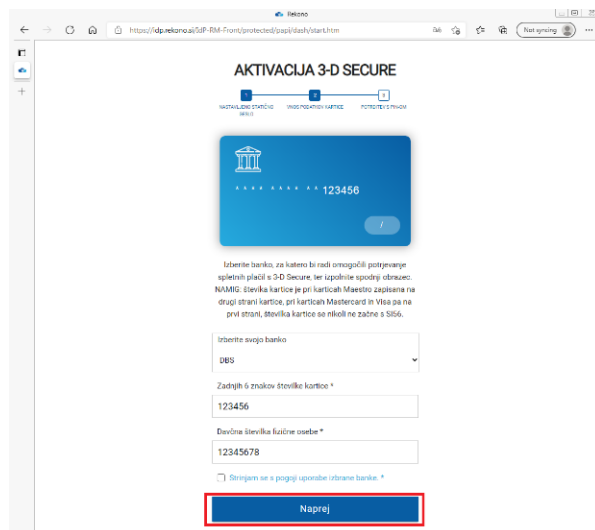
Rekono

https://idp.rekono.si/IdP-RM-Front/protected/papi/dash/start.htm

Not syncing

AKTIVACIJA 3-D SECURE

1 NASTAVLJENO STATIČNO GESLO
2 VNOS PODATKOV KARTICE
3 POTRDITEV S PINOM

* * * *  * * * *  * * 123456

/

Izberite banko, za katero bi radi omogočili potrjevanje spletnih plačil s 3-D Secure, ter izpolnite spodnji obrazec. NAMIG: številka kartice je pri karticah Maestro zapisana na drugi strani kartice, pri karticah Mastercard in Visa pa na prvi strani, številka kartice se nikoli ne začne s SI56.

Izberite svojo banko
DBS

Zadnjih 6 znakov številke kartice *
123456

Davčna številka fizične osebe *
12345678

Strinjam se s pogoji uporabe izbrane banke. *

Naprej